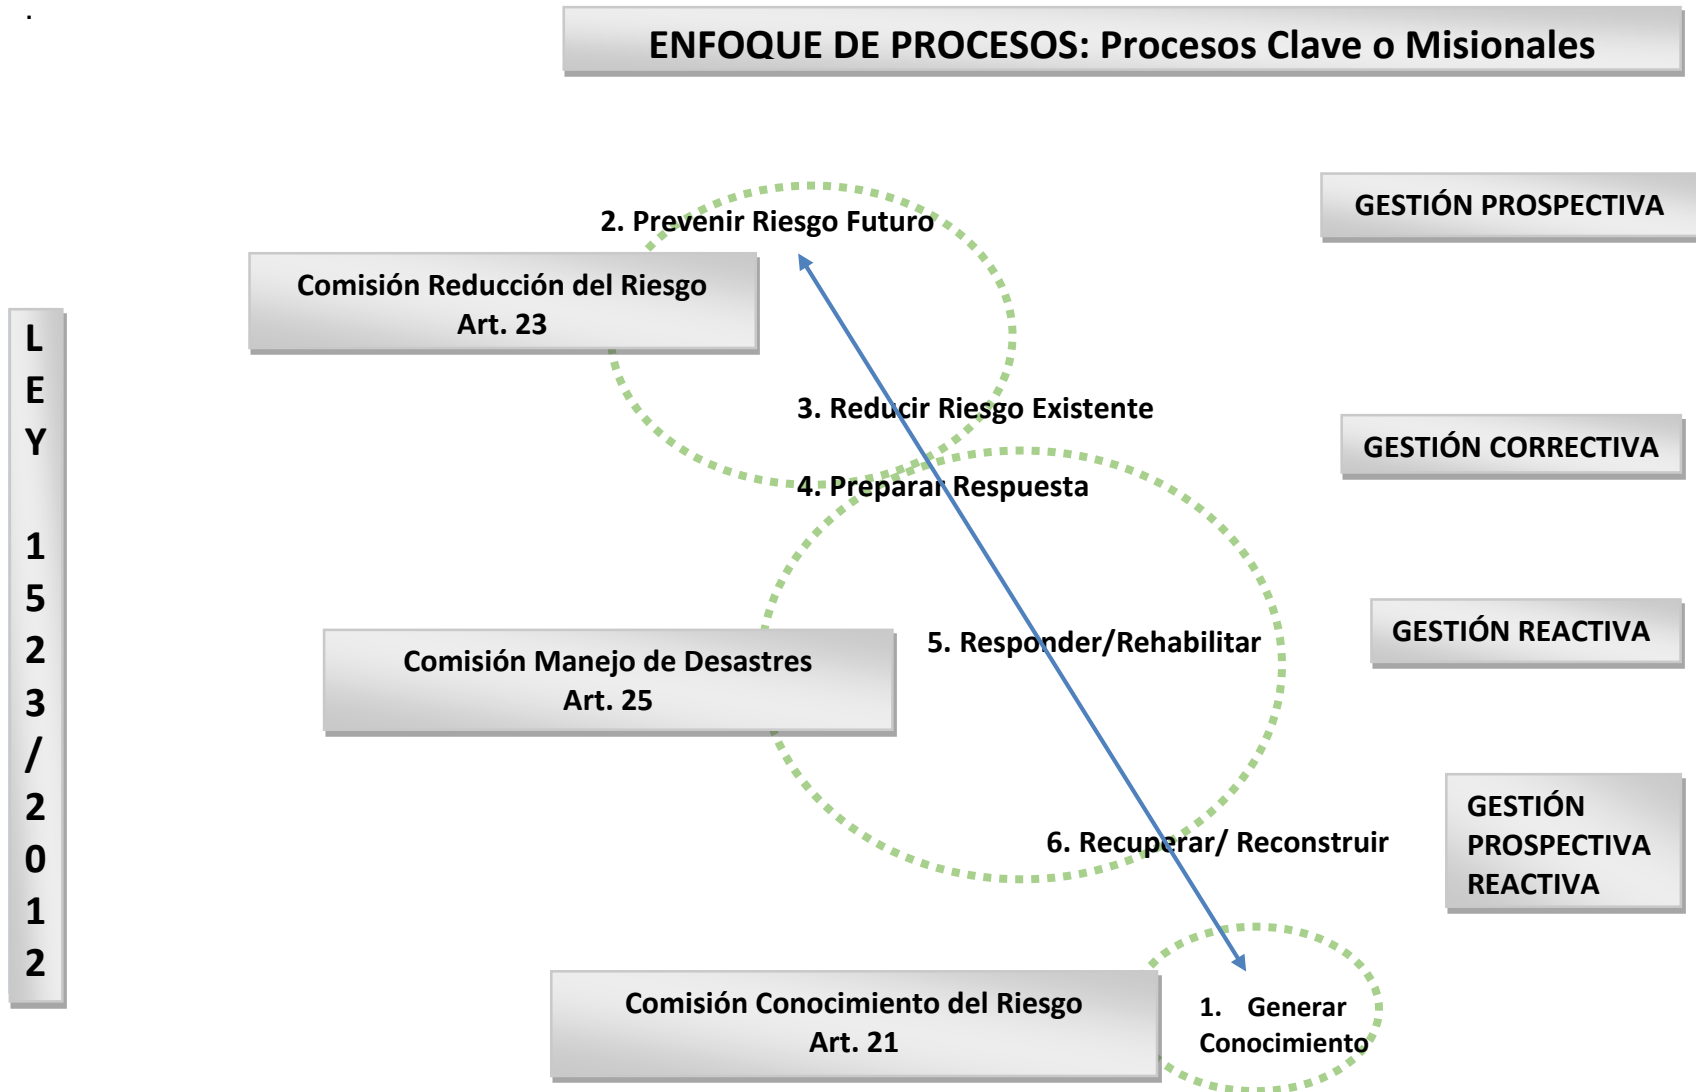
ENFOQUE DE PROCESOS: Procesos Clave o Misionales

LEY 1523/2012

2. Prevenir Riesgo Futuro

GESTIÓN PROSPECTIVA

Comisión Reducción del Riesgo
Art. 23

3. Reducir Riesgo Existente

GESTIÓN CORRECTIVA

4. Preparar Respuesta

5. Responder/Rehabilitar

GESTIÓN REACTIVA

Comisión Manejo de Desastres
Art. 25

6. Recuperar/ Reconstruir

GESTIÓN PROSPECTIVA REACTIVA

Comisión Conocimiento del Riesgo
Art. 21

1. Generar Conocimiento